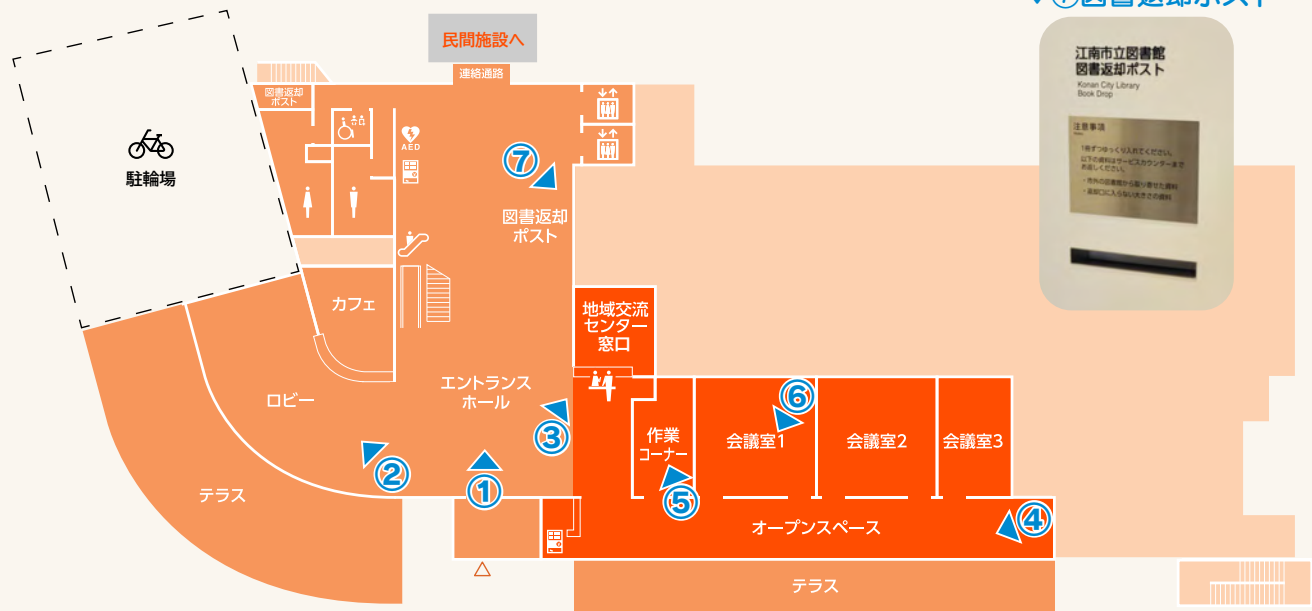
⑦図書返却ポスト

民間施設へ
連絡通路
図書返却ポスト
AED
駐輪場
⑦
図書返却ポスト
カフェ
地域交流センター窓口
ロビー
エントランスホール
⑥
③
作業コーナー
会議室1
会議室2
会議室3
②
①
⑤
④
テラス
オープンスペース
テラス

江南市立図書館
図書返却ポスト
Konan City Library
Book Drop
注意事項
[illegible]